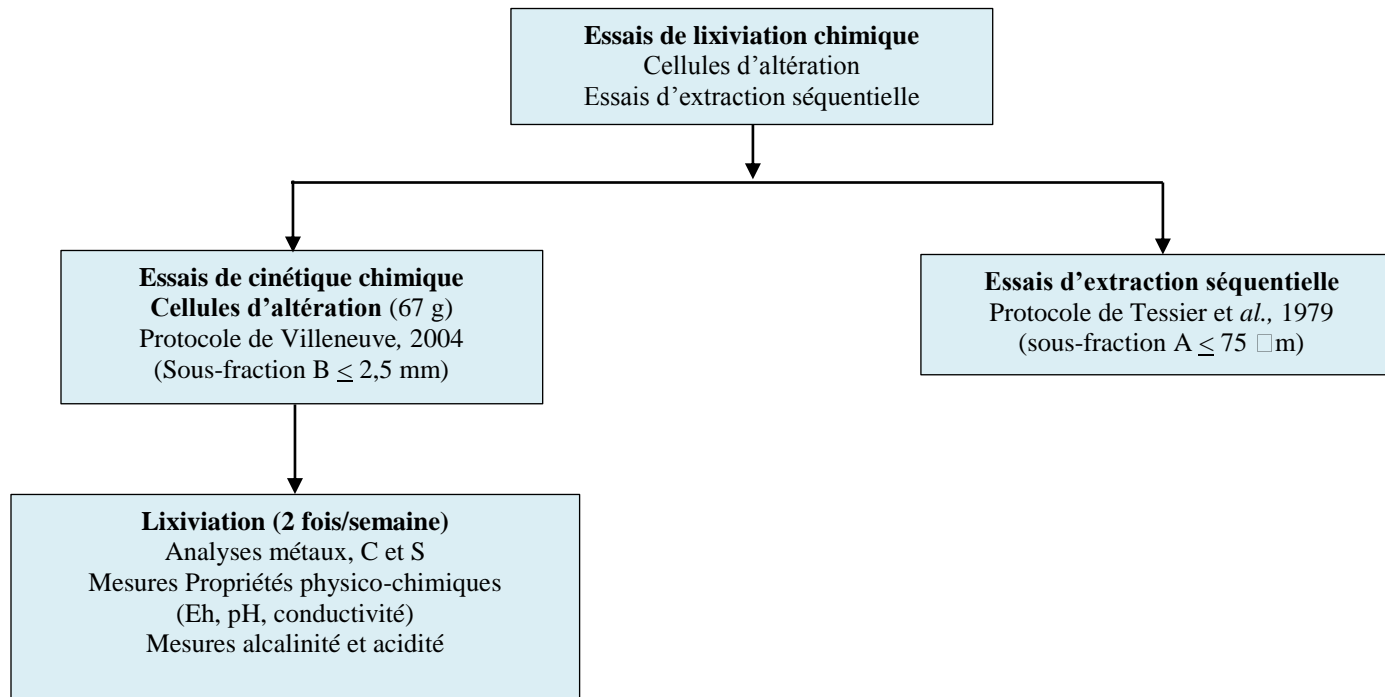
**Essais de lixiviation chimique**
Cellules d'altération
Essais d'extraction séquentielle

**Essais de cinétique chimique**
**Cellules d'altération** (67 g)
Protocole de Villeneuve, 2004
(Sous-fraction B $\leq$ 2,5 mm)

**Essais d'extraction séquentielle**
Protocole de Tessier et *al.,* 1979
(sous-fraction A $\leq$ 75 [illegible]m)

**Lixiviation (2 fois/semaine)**
Analyses métaux, C et S
Mesures Propriétés physico-chimiques
(Eh, pH, conductivité)
Mesures alcalinité et acidité